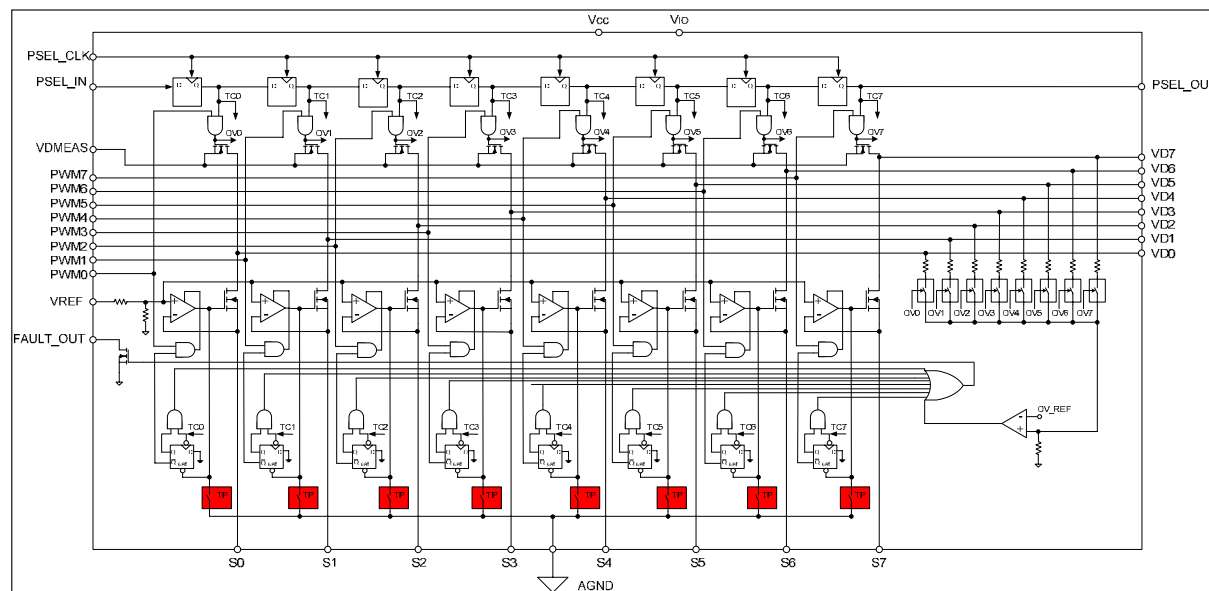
Vcc
VIO
PSEL_CLK
PSEL_IN
PSEL_OU
TC0
TC1
TC2
TC3
TC4
TC5
TC6
TC7
OV0
OV1
OV2
OV3
OV4
OV5
OV6
OV7
VDMEAS
VD7
PWM7
VD6
PWM6
VD5
PWM5
VD4
PWM4
VD3
PWM3
VD2
PWM2
VD1
PWM1
VD0
PWM0
VREF
OV0
OV1
OV2
OV3
OV4
OV5
OV6
OV7
FAULT_OUT
OV_REF
TC0
TC1
TC2
TC3
TC4
TC5
TC6
TC7
TP
TP
TP
TP
TP
TP
TP
TP
S0
S1
S2
S3
S4
S5
S6
S7
AGND